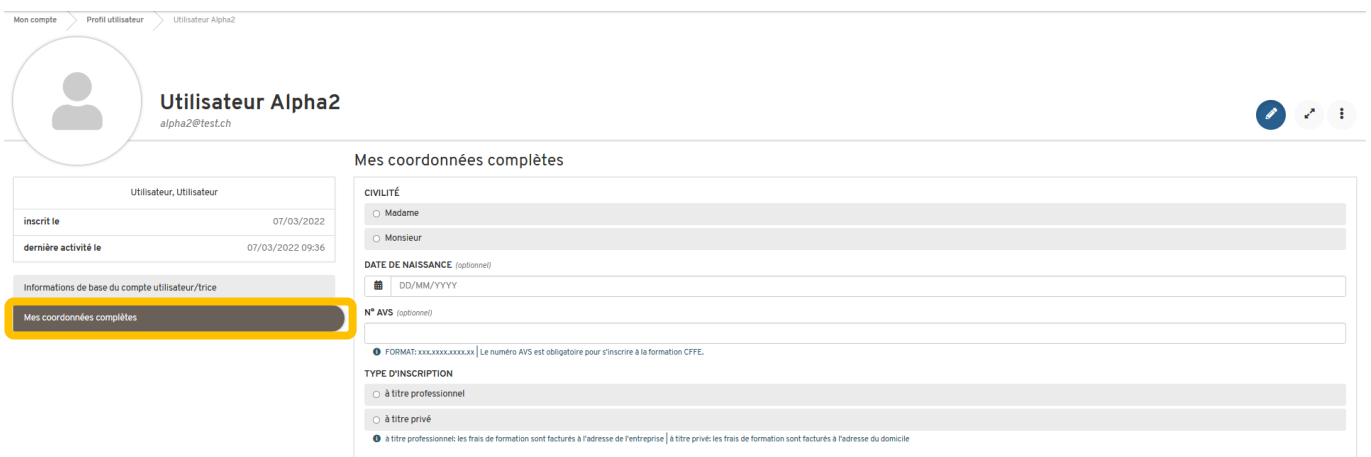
Mon compte
Profil utilisateur
Utilisateur Alpha2

Utilisateur Alpha2
alpha2@test.ch

Utilisateur, Utilisateur

| | |
|---|---|
| inscrit le | 07/03/2022 |
| dernière activité le | 07/03/2022 09:36 |

Informations de base du compte utilisateur/trice
Mes coordonnées complètes

Mes coordonnées complètes

CIVILITÉ
Madame
Monsieur

DATE DE NAISSANCE (optionnel)
DD/MM/YYYY

N° AVS (optionnel)

FORMAT: xxx.xxxx.xxxx.xx | Le numéro AVS est obligatoire pour s'inscrire à la formation CFFE.

TYPE D'INSCRIPTION
à titre professionnel
à titre privé

à titre professionnel: les frais de formation sont facturés à l'adresse de l'entreprise | à titre privé: les frais de formation sont facturés à l'adresse du domicile